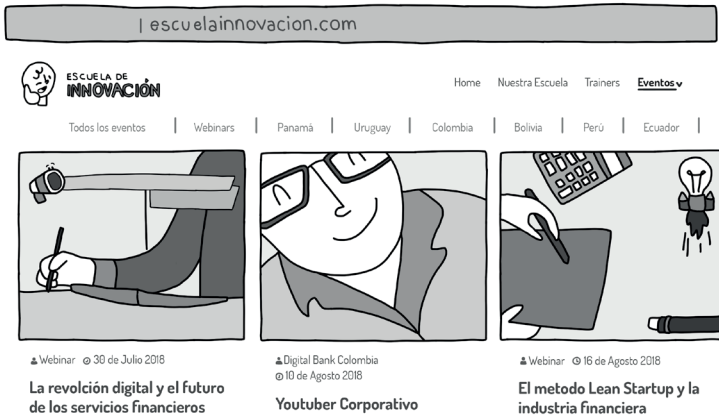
| escuelainnovacion.com

ESCUELA DE INNOVACIÓN

Home Nuestra Escuela Trainers Eventos

Todos los eventos | Webinars | Panamá | Uruguay | Colombia | Bolivia | Perú | Ecuador |

Webinar 30 de Julio 2018

La revolción digital y el futuro de los servicios financieros

Digital Bank Colombia
10 de Agosto 2018

Youtuber Corporativo

Webinar 16 de Agosto 2018

El metodo Lean Startup y la industria financiera